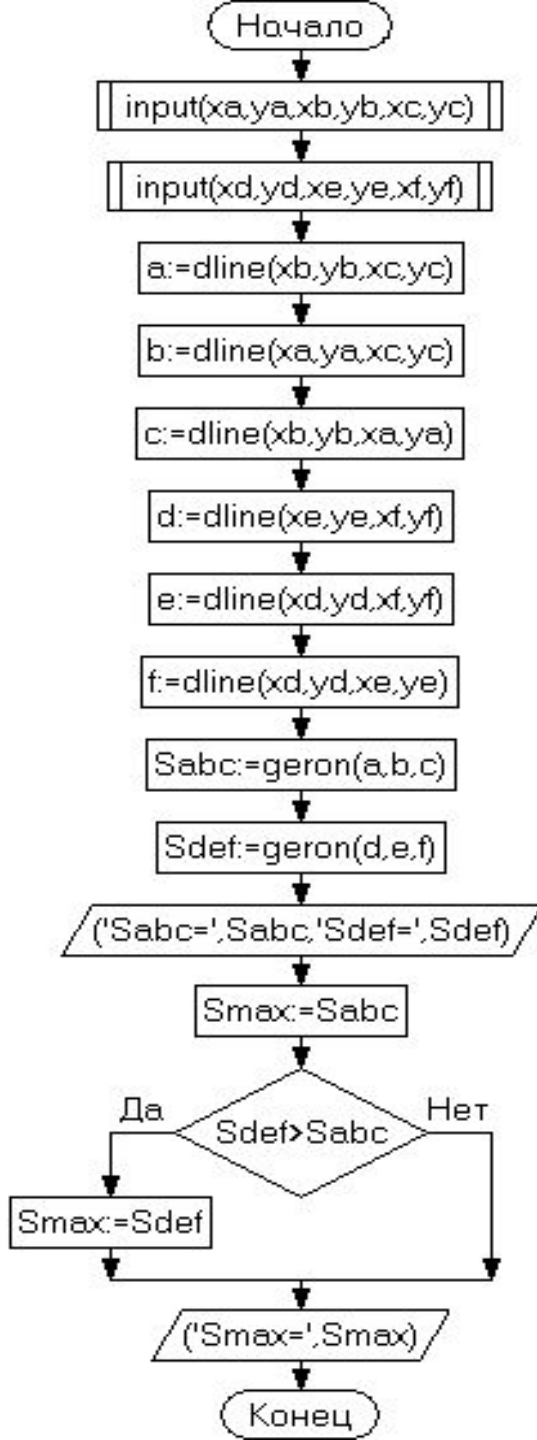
Начало

input(xa,ya,xb,yb,xc,yc)

input(xd,yd,xe,ye,xf,yf)

a:=dline(xb,yb,xc,yc)

b:=dline(xa,ya,xc,yc)

c:=dline(xb,yb,xa,ya)

d:=dline(xe,ye,xf,yf)

e:=dline(xd,yd,xf,yf)

f:=dline(xd,yd,xe,ye)

Sabc:=geron(a,b,c)

Sdef:=geron(d,e,f)

('Sabc=',Sabc,'Sdef=',Sdef)

Smax:=Sabc

Да

Sdef>Sabc

Нет

Smax:=Sdef

('Smax=',Smax)

Конец